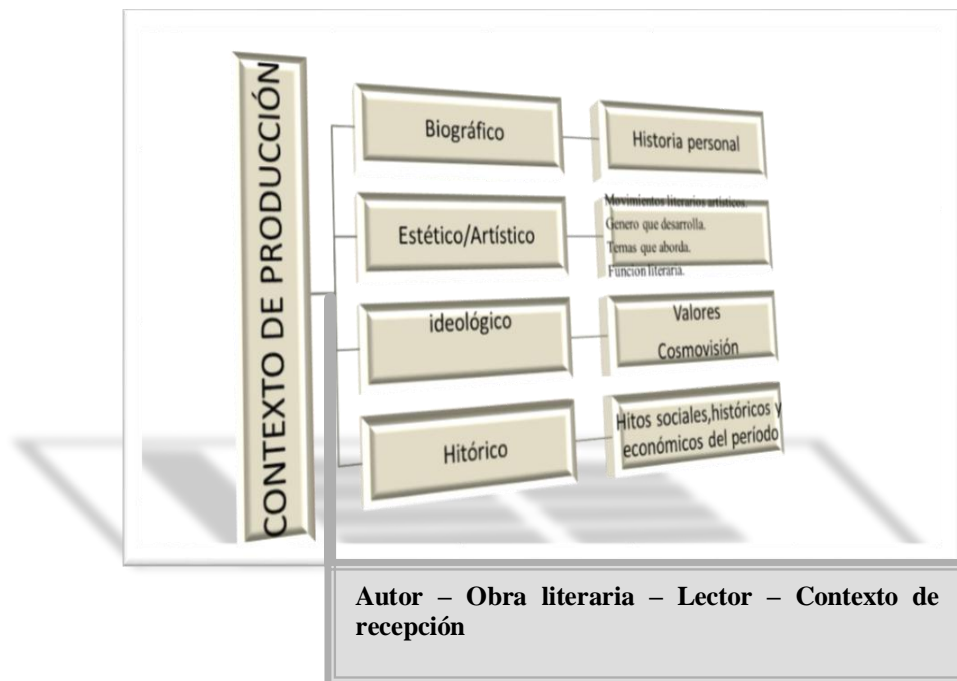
CONTEXTO DE PRODUCCIÓN

Biográfico

Historia personal

Estético/Artístico

Movimientos literarios artísticos.
Genero que desarrolla.
Temas que aborda.
Función literaria.

ideológico

Valores
Cosmovisión

Hitórico

Hitos sociales,históricos y económicos del período

Autor – Obra literaria – Lector – Contexto de recepción